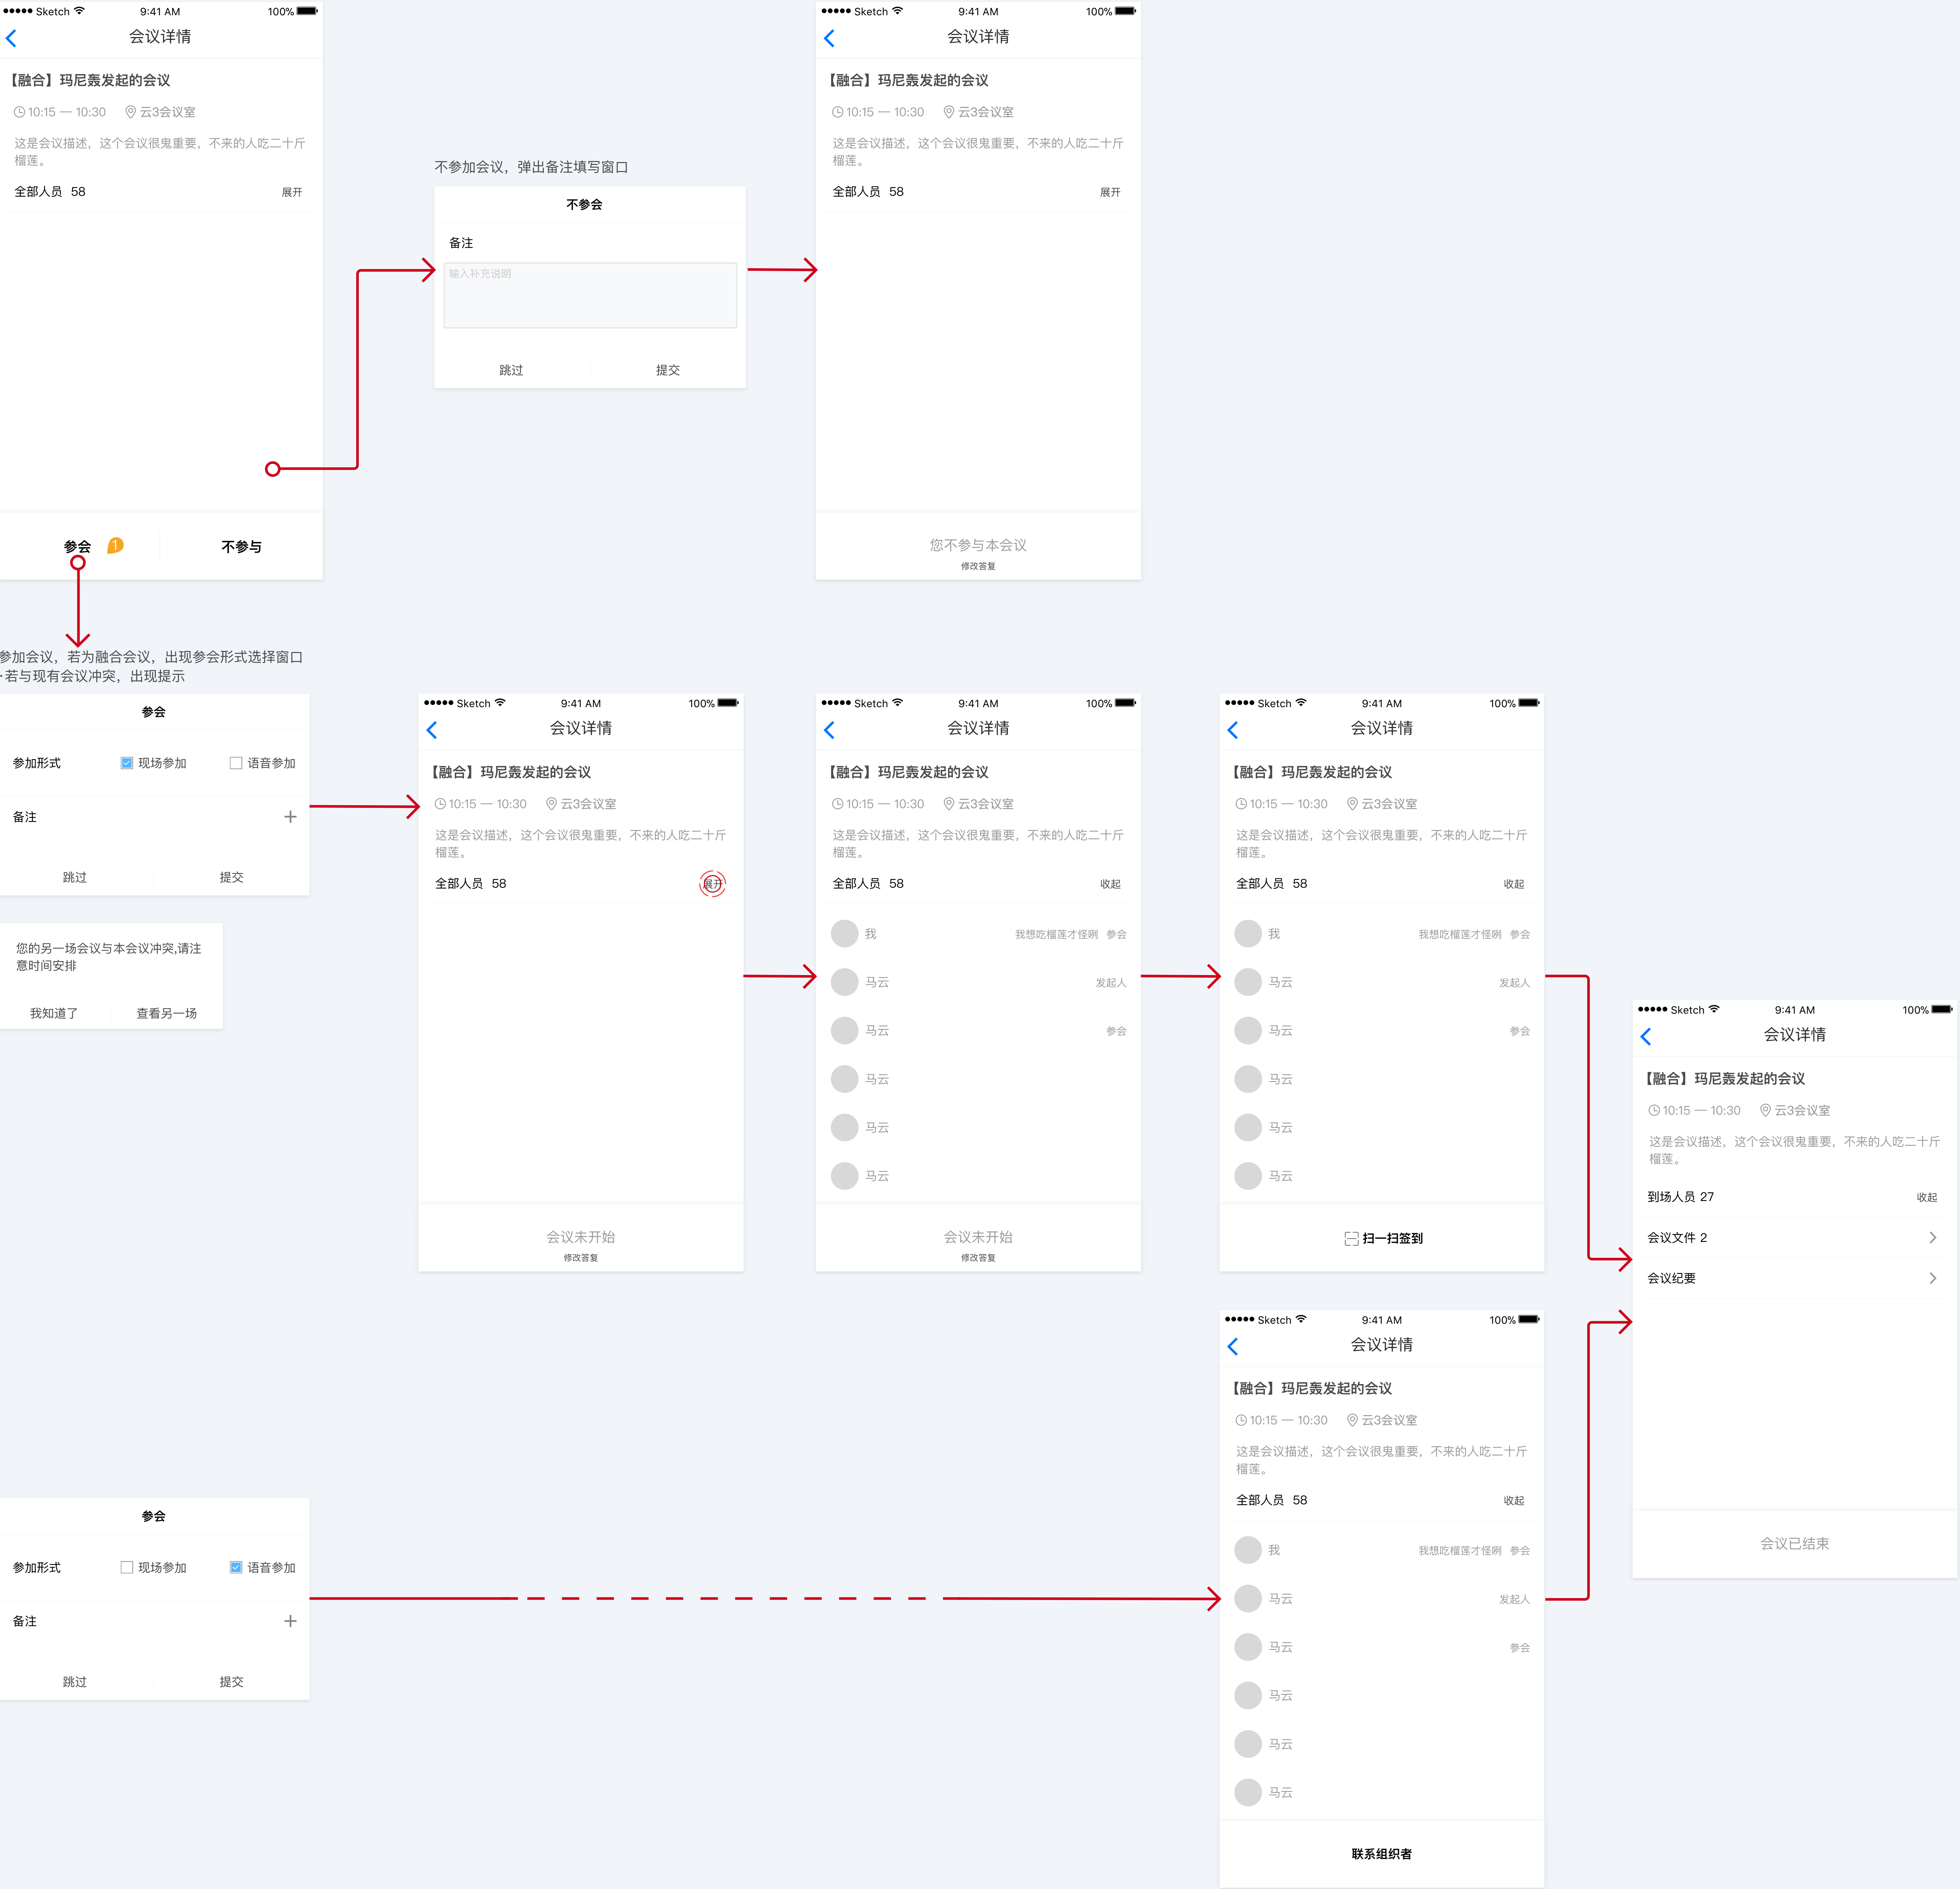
●●●●● Sketch 9:41 AM 100%
会议详情
【融合】玛尼轰发起的会议
10:15 — 10:30 云3会议室
这是会议描述，这个会议很鬼重要，不来的人吃二十斤榴莲。
全部人员 58 展开
参会 1 不参与

不参加会议，弹出备注填写窗口
不参会
备注
输入补充说明
跳过 提交

●●●●● Sketch 9:41 AM 100%
会议详情
【融合】玛尼轰发起的会议
10:15 — 10:30 云3会议室
这是会议描述，这个会议很鬼重要，不来的人吃二十斤榴莲。
全部人员 58 展开
您不参与本会议
修改答复

参加会议，若为融合会议，出现参会形式选择窗口
·若与现有会议冲突，出现提示
参会
参加形式 现场参加 语音参加
备注 +
跳过 提交

您的另一场会议与本会议冲突,请注意时间安排
我知道了 查看另一场

●●●●● Sketch 9:41 AM 100%
会议详情
【融合】玛尼轰发起的会议
10:15 — 10:30 云3会议室
这是会议描述，这个会议很鬼重要，不来的人吃二十斤榴莲。
全部人员 58 展开
会议未开始
修改答复

●●●●● Sketch 9:41 AM 100%
会议详情
【融合】玛尼轰发起的会议
10:15 — 10:30 云3会议室
这是会议描述，这个会议很鬼重要，不来的人吃二十斤榴莲。
全部人员 58 收起
我 我想吃榴莲才怪咧 参会
马云 发起人
马云 参会
马云
马云
马云
会议未开始
修改答复

●●●●● Sketch 9:41 AM 100%
会议详情
【融合】玛尼轰发起的会议
10:15 — 10:30 云3会议室
这是会议描述，这个会议很鬼重要，不来的人吃二十斤榴莲。
全部人员 58 收起
我 我想吃榴莲才怪咧 参会
马云 发起人
马云 参会
马云
马云
马云
扫一扫签到

●●●●● Sketch 9:41 AM 100%
会议详情
【融合】玛尼轰发起的会议
10:15 — 10:30 云3会议室
这是会议描述，这个会议很鬼重要，不来的人吃二十斤榴莲。
到场人员 27 收起
会议文件 2
会议纪要
会议已结束

●●●●● Sketch 9:41 AM 100%
会议详情
【融合】玛尼轰发起的会议
10:15 — 10:30 云3会议室
这是会议描述，这个会议很鬼重要，不来的人吃二十斤榴莲。
全部人员 58 收起
我 我想吃榴莲才怪咧 参会
马云 发起人
马云 参会
马云
马云
马云
联系组织者

参会
参加形式 现场参加 语音参加
备注 +
跳过 提交